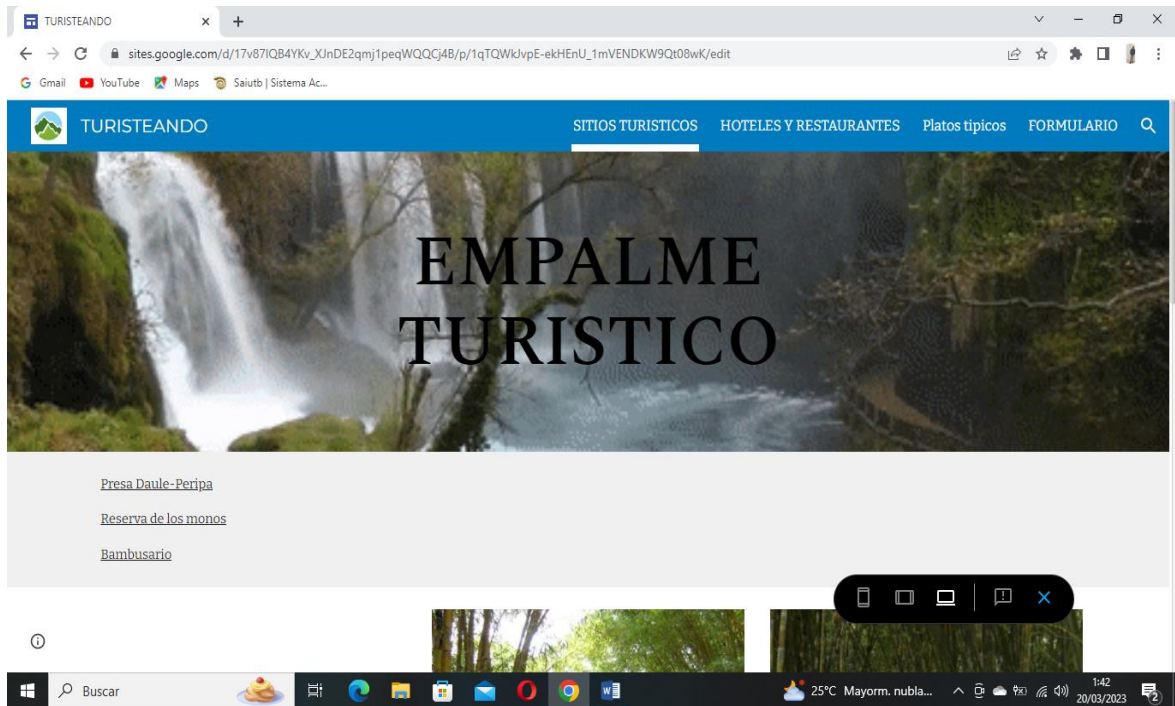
TURISTEANDO

sites.google.com/d/17v87lQB4YKv_XJnDE2qmj1peqWQQCj4B/p/1qTQWkJvpE-ekHEnU_1mVENDKW9Qt08wK/edit

Gmail YouTube Maps Saiutb | Sistema Ac...

TURISTEANDO

SITIOS TURISTICOS HOTELES Y RESTAURANTES Platos tipicos FORMULARIO

EMPALME TURISTICO

Presa Daule-Peripa

Reserva de los monos

Bambusario

Buscar

25°C Mayorm. nubla...

1:42
20/03/2023